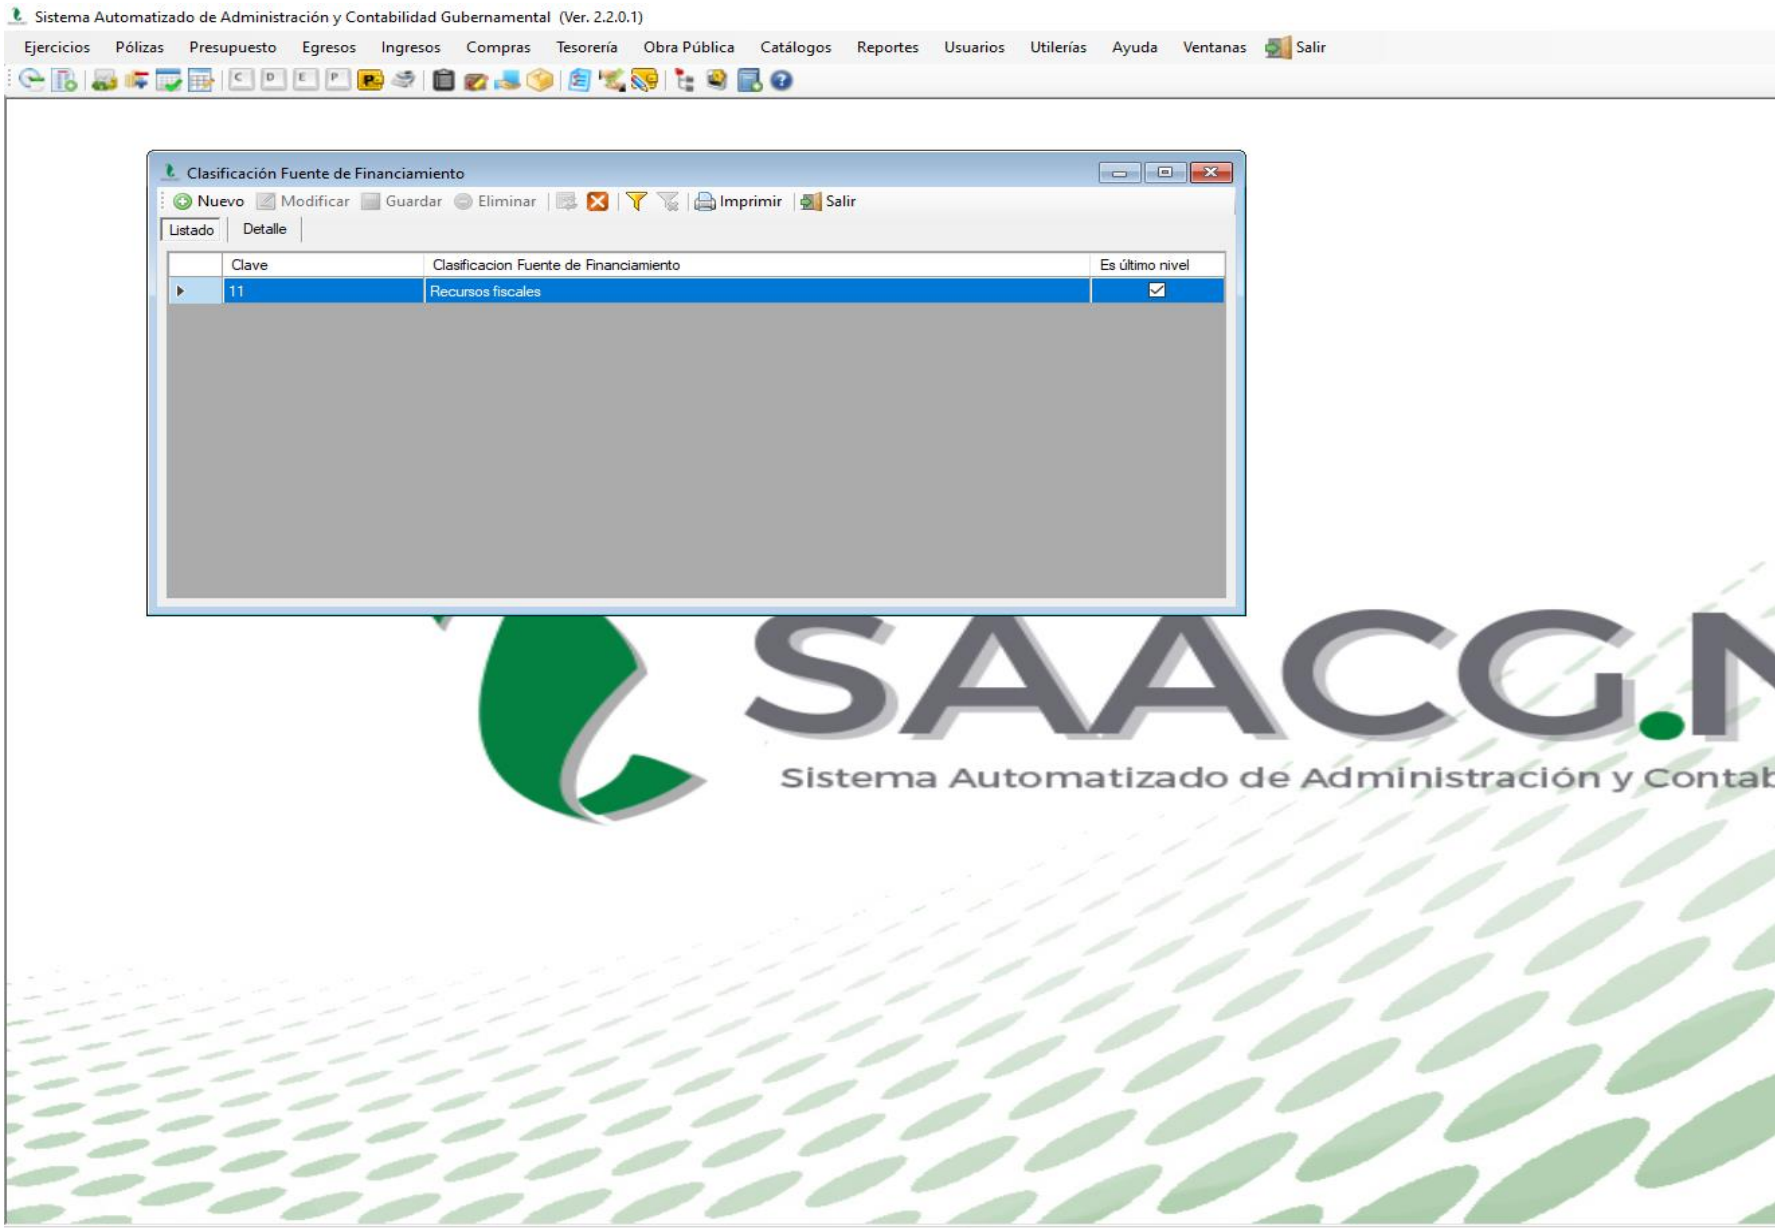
Sistema Automatizado de Administración y Contabilidad Gubernamental (Ver. 2.2.0.1)

Ejercicios Pólizas Presupuesto Egresos Ingresos Compras Tesorería Obra Pública Catálogos Reportes Usuarios Utilerías Ayuda Ventanas Salir

C D E P

Clasificación Fuente de Financiamiento

Nuevo Modificar Guardar Eliminar Imprimir Salir

Listado Detalle

| | Clave | Clasificacion Fuente de Financiamiento | Es último nivel |
|---|---|---|---|
| ▸ | 11 | Recursos fiscales | ☑ |

SAACG.N

Sistema Automatizado de Administración y Contab